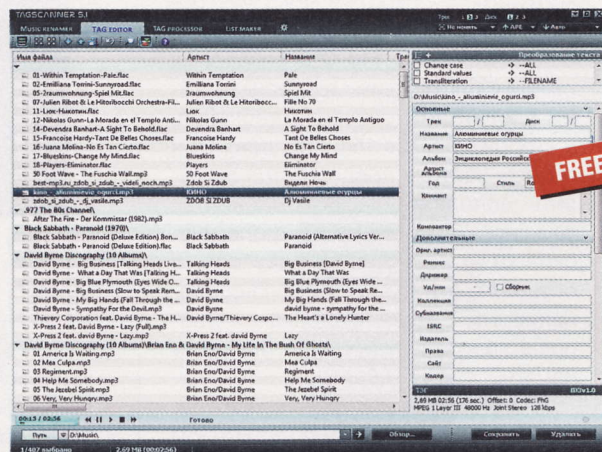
TAGSCANNER 5.1

MUSIC RENAMER | TAG EDITOR | TAG PROCESSOR | LIST MAKER

Трек | Диск | Не менять | APE | Авто

| Имя файла | Артист | Название |
|---|---|---|
| 01-Within Temptation-Pale.flac | Within Temptation | Pale |
| 02-Emiliana Torini-Sunnyroad.flac | Emiliana Torrini | Sunnyroad |
| 05-2raumwohnung-Spiel Mit.flac | 2raumwohnung | Spiel Mit |
| 07-Julien Ribot & Le Hitoribocchi Orchestra-Fi... | Julien Ribot & Le Hitoribocc... | Fille No 70 |
| 11-Low-Никотин.flac | Low | Никотин |
| 12-Nikolas Gunn-La Morada en el Templo Antig... | Nikolas Gunn | La Morada en el Templo Antiguo |
| 14-Devendra Banhart-A Sight To Behold.flac | Devendra Banhart | A Sight To Behold |
| 15-Francoise Hardy-Tant De Belles Choses.flac | Francoise Hardy | Tant De Belles Choses |
| 16-Juana Molina-No Es Tan Cierto.flac | Juana Molina | No Es Tan Cierto |
| 17-Blueskins-Change My Mind.flac | Blueskins | Change My Mind |
| 18-Players-Eliminator.flac | Players | Eliminator |
| 50 Foot Wave - The Fuschia Wall.mp3 | 50 Foot Wave | The Fuschia Wall |
| best-mp3.ru_zdob_si_zdub_-_videli_noch.mp3 | Zdob Si Zdub | Видели Ночь |
| kino_-_alyuminievye_ogurci.mp3 | КИНО | Алюминиевые огурцы |
| zdob_si_zdub_-_dj_vasile.mp3 | ZDOB SI ZDUB | Dj Vasile |
| .977 The 80s Channel\ | | |
| After The Fire - Der Kommissar (1982).mp3 | | |
| Black Sabbath - Paranoid (1970)\ | | |
| Black Sabbath - Paranoid (Deluxe Edition) Bon... | Black Sabbath | Paranoid (Alternative Lyrics Ver... |
| Black Sabbath - Paranoid (Deluxe Edition).mp3 | Black Sabbath | Paranoid |
| David Byrne Discography (10 Albums)\ | | |
| David Byrne - Big Business [Talking Heads Live... | Talking Heads | Big Business [David Byrne] |
| David Byrne - What a Day That Was [Talking H... | Talking Heads | What a Day That Was |
| David Byrne - Big Blue Plymouth (Eyes Wide O... | David Byrne | Big Blue Plymouth (Eyes Wide ... |
| David Byrne - Big Business (Slow to Speak Re... | David Byrne | Big Business (Slow to Speak Re... |
| David Byrne - My Big Hands (Fall Through the ... | David Byrne | My Big Hands (Fall Through the... |
| David Byrne - Sympathy For the Devil.mp3 | David Byrne | david byrne - sympathy for the ... |
| Thievery Corporation feat. David Byrne - The ... | David Byrne/Thievery Corpo... | The Heart's a Lonely Hunter |
| X-Press 2 feat. David Byrne - Lazy (Full).mp3 | | |
| X-Press 2 feat. david Byrne - Lazy.mp3 | X-Press 2 feat. david Byrne | Lazy |
| David Byrne Discography (10 Albums)\Brian Eno & David Byrne - My Life In The Bush Of Ghosts\ | | |
| 01 America Is Waiting.mp3 | Brian Eno/David Byrne | America Is Waiting |
| 02 Mea Culpa.mp3 | Brian Eno/David Byrne | Mea Culpa |
| 03 Regiment.mp3 | Brian Eno/David Byrne | Regiment |
| 04 Help Me Somebody.mp3 | Brian Eno/David Byrne | Help Me Somebody |
| 05 The Jezebel Spirit.mp3 | Brian Eno/David Byrne | The Jezebel Spirit |
| 06 Very, Very Hungry.mp3 | Brian Eno/David Byrne | Very, Very Hungry |

Преобразование текста
Change case | --ALL
Standard values | --ALL
Transliteration | --FILENAME

D:\Music\kino_-_alyuminievye_ogurci.mp3

Основные
Трек | Диск
Название: Алюминиевые огурцы
Артист: КИНО
Альбом: Энциклопедия Российск...
Жанр
Год | Стиль | Ra...
Коммент
Композитор

FREE

Дополнительные
Ориг. артист
Ремикс
Дирижер
Уд./мин | Сборник
Коллекция
Субназвание
ISRC
Издатель
Права
Сайт
Кодер

2,69 MB 02:56 (176 sec.) Offset: 0 Codec: PNG
MPEG 1 Layer III 48000 Hz Joint Stereo 128 kbps

ID3v1.0

00:15 / 02:56 | Готово

Путь | D:\Music\ | Обзор... | Сохранить | Удалить

1 / 407 выбрано | 2,69 MB (00:02:56)